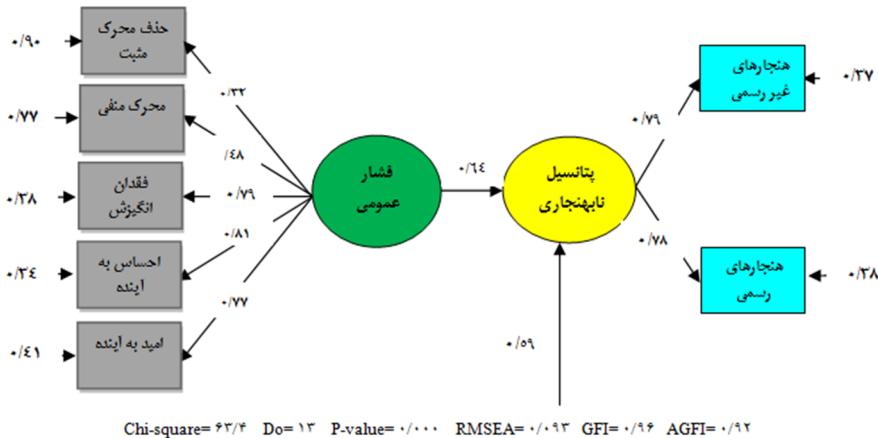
حذف محرک مثبت
محرک منفی
فقدان انگیزش
احساس به اینده
امید به اینده
۰/۹۰
۰/۷۷
۰/۳۸
۰/۳٤
۰/٤۱
۰/۳۲
/٤۸
۰/۷۹
۰/۸۱
۰/۷۷
فشار عمومی
۰/٦٤
پتانسیل نابهنجاری
۰/۵۹
۰/۷۹
۰/۷۸
هنجارهای غیر رسمی
هنجارهای رسمی
۰/۳۷
۰/۳۸
Chi-square= ٦۳/٤ Do= ۱۳ P-value= ۰/۰۰۰ RMSEA= ۰/۰۹۳ GFI= ۰/۹٦ AGFI= ۰/۹۲